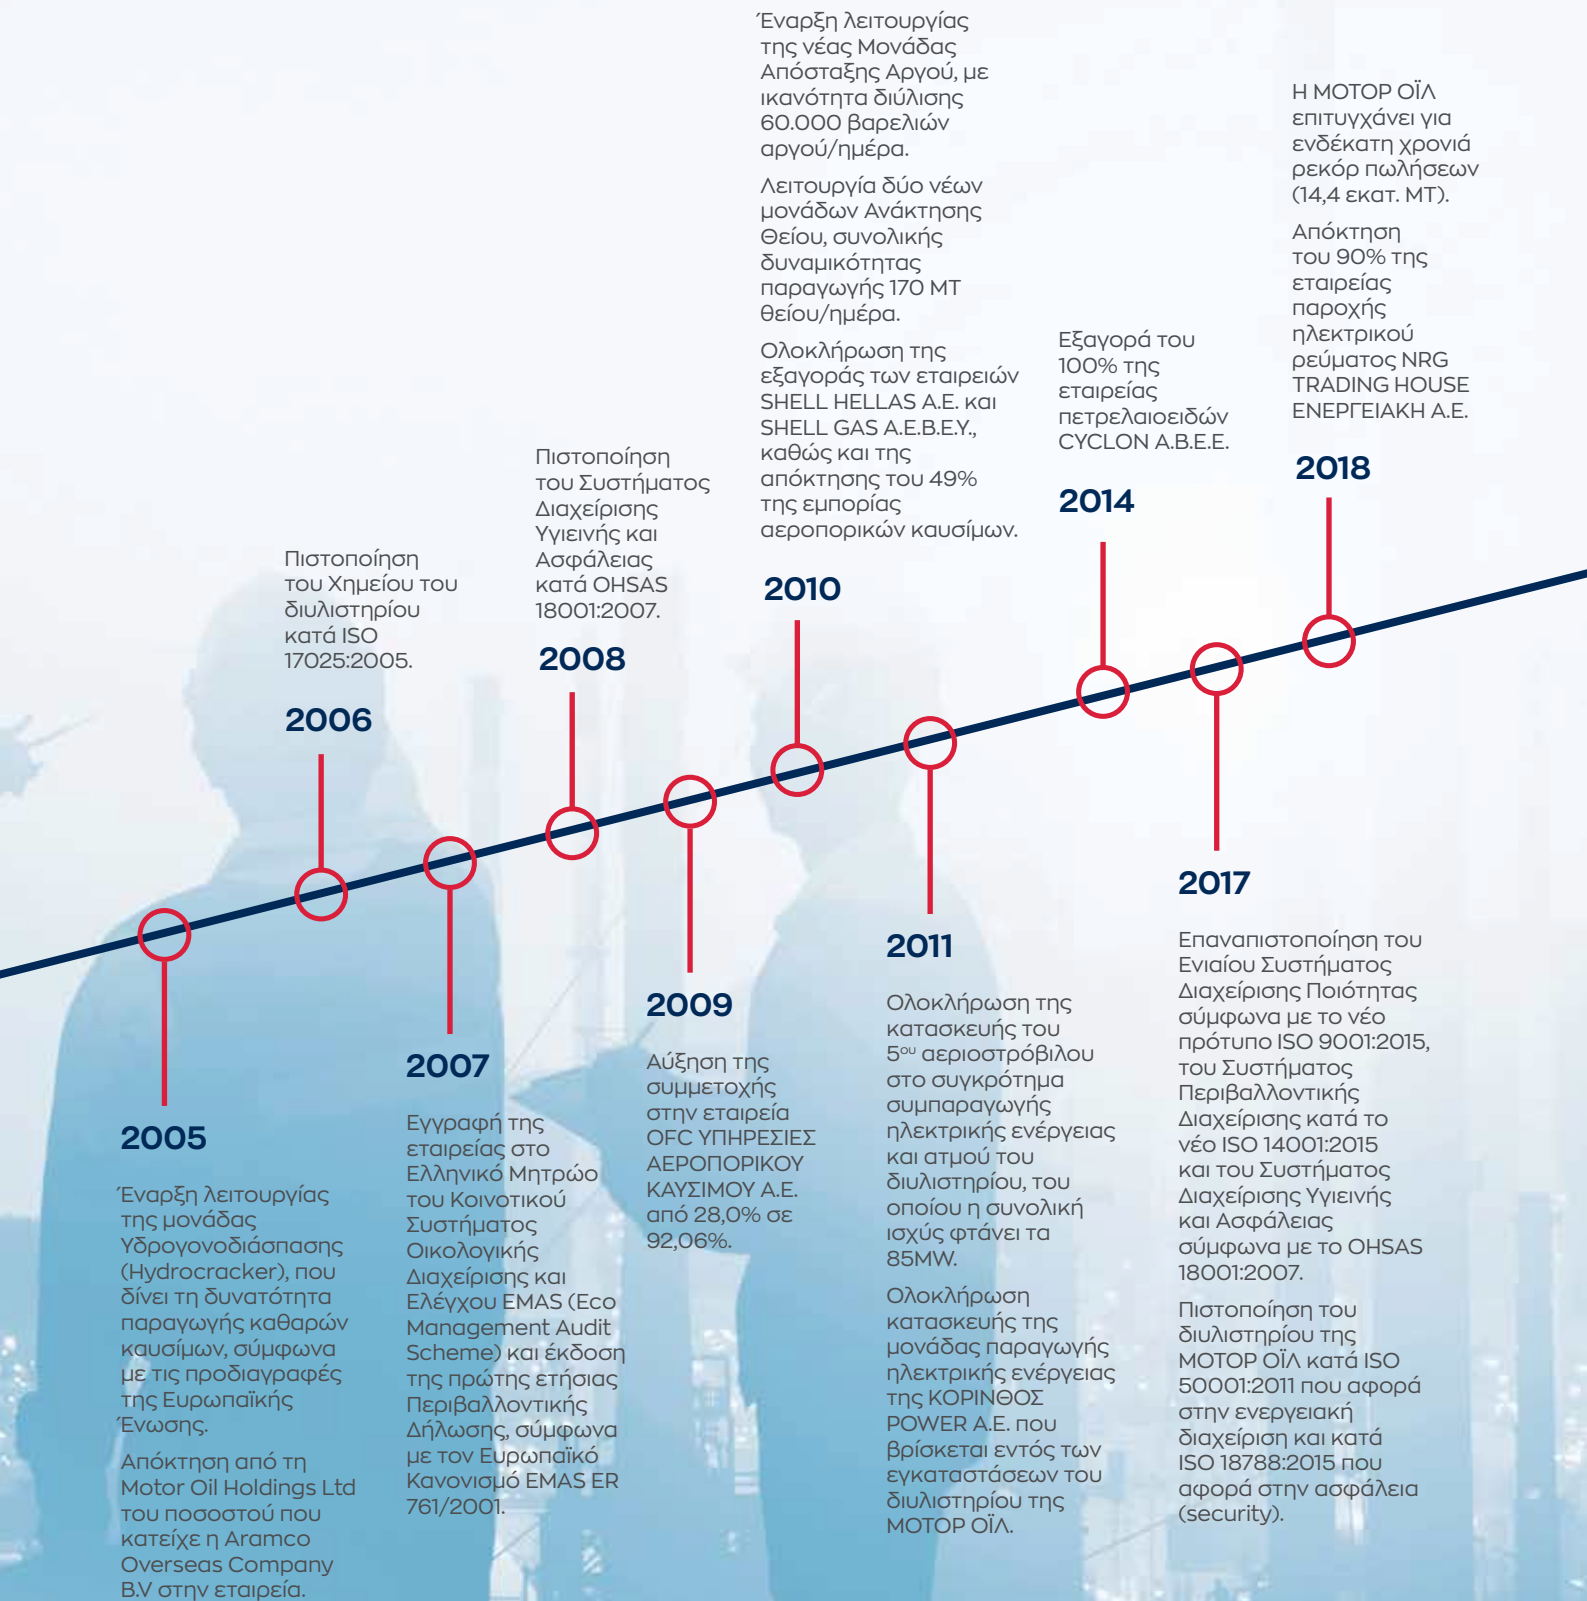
2005

Έναρξη λειτουργίας της μονάδας Υδρογονοδιάσπασης (Hydrocracker), που δίνει τη δυνατότητα παραγωγής καθαρών καυσίμων, σύμφωνα με τις προδιαγραφές της Ευρωπαϊκής Ένωσης.

Απόκτηση από τη Motor Oil Holdings Ltd του ποσοστού που κατείχε η Aramco Overseas Company B.V στην εταιρεία.

2006

Πιστοποίηση του Χημείου του διυλιστηρίου κατά ISO 17025:2005.

2007

Εγγραφή της εταιρείας στο Ελληνικό Μητρώο του Κοινοτικού Συστήματος Οικολογικής Διαχείρισης και Ελέγχου EMAS (Eco Management Audit Scheme) και έκδοση της πρώτης ετήσιας Περιβαλλοντικής Δήλωσης, σύμφωνα με τον Ευρωπαϊκό Κανονισμό EMAS ER 761/2001.

2008

Πιστοποίηση του Συστήματος Διαχείρισης Υγιεινής και Ασφάλειας κατά OHSAS 18001:2007.

2009

Αύξηση της συμμετοχής στην εταιρεία OFC ΥΠΗΡΕΣΙΕΣ ΑΕΡΟΠΟΡΙΚΟΥ ΚΑΥΣΙΜΟΥ Α.Ε. από 28,0% σε 92,06%.

2010

Έναρξη λειτουργίας της νέας Μονάδας Απόσταξης Αργού, με ικανότητα διύλισης 60.000 βαρελιών αργού/ημέρα.

Λειτουργία δύο νέων μονάδων Ανάκτησης Θείου, συνολικής δυναμικότητας παραγωγής 170 ΜΤ θείου/ημέρα.

Ολοκλήρωση της εξαγοράς των εταιρειών SHELL HELLAS A.E. και SHELL GAS A.E.B.E.Y., καθώς και της απόκτησης του 49% της εμπορίας αεροπορικών καυσίμων.

2011

Ολοκλήρωση της κατασκευής του 5$^{ου}$ αεριοστρόβιλου στο συγκρότημα συμπαραγωγής ηλεκτρικής ενέργειας και ατμού του διυλιστηρίου, του οποίου η συνολική ισχύς φτάνει τα 85MW.

Ολοκλήρωση κατασκευής της μονάδας παραγωγής ηλεκτρικής ενέργειας της ΚΟΡΙΝΘΟΣ POWER A.E. που βρίσκεται εντός των εγκαταστάσεων του διυλιστηρίου της ΜΟΤΟΡ ΟΪΛ.

2014

Εξαγορά του 100% της εταιρείας πετρελαιοειδών CYCLON A.B.E.E.

2017

Επαναπιστοποίηση του Ενιαίου Συστήματος Διαχείρισης Ποιότητας σύμφωνα με το νέο πρότυπο ISO 9001:2015, του Συστήματος Περιβαλλοντικής Διαχείρισης κατά το νέο ISO 14001:2015 και του Συστήματος Διαχείρισης Υγιεινής και Ασφάλειας σύμφωνα με το OHSAS 18001:2007.

Πιστοποίηση του διυλιστηρίου της ΜΟΤΟΡ ΟΪΛ κατά ISO 50001:2011 που αφορά στην ενεργειακή διαχείριση και κατά ISO 18788:2015 που αφορά στην ασφάλεια (security).

2018

Η ΜΟΤΟΡ ΟΪΛ επιτυγχάνει για ενδέκατη χρονιά ρεκόρ πωλήσεων (14,4 εκατ. ΜΤ).

Απόκτηση του 90% της εταιρείας παροχής ηλεκτρικού ρεύματος NRG TRADING HOUSE ΕΝΕΡΓΕΙΑΚΗ Α.Ε.